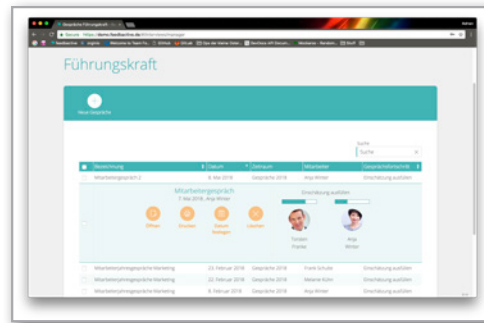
Führungskraft

Neue Gespräche

Suche

| Bezeichnung | Datum | Zeitraum | Mitarbeiter | Gesprächsfortschritt |
|---|---|---|---|---|
| Mitarbeitergespräch 2 | 8. Mai 2018 | Gespräche 2018 | Anja Winter | Einschätzung ausfüllen |

Mitarbeitergespräch
7. Mai 2018, Anja Winter

Öffnen
Drucken
Datum festlegen
Löschen

Einschätzung ausfüllen

Torsten Franke
Anja Winter

| Bezeichnung | Datum | Zeitraum | Mitarbeiter | Gesprächsfortschritt |
|---|---|---|---|---|
| Mitarbeitergespräche Marketing | 23. Februar 2018 | Gespräche 2018 | Frank Schulze | Einschätzung ausfüllen |
| Mitarbeitergespräche Marketing | 23. Februar 2018 | Gespräche 2018 | Melanie Kuhn | Einschätzung ausfüllen |
| Mitarbeitergespräche Marketing | 8. Februar 2018 | Gespräche 2018 | Anja Winter | Einschätzung ausfüllen |